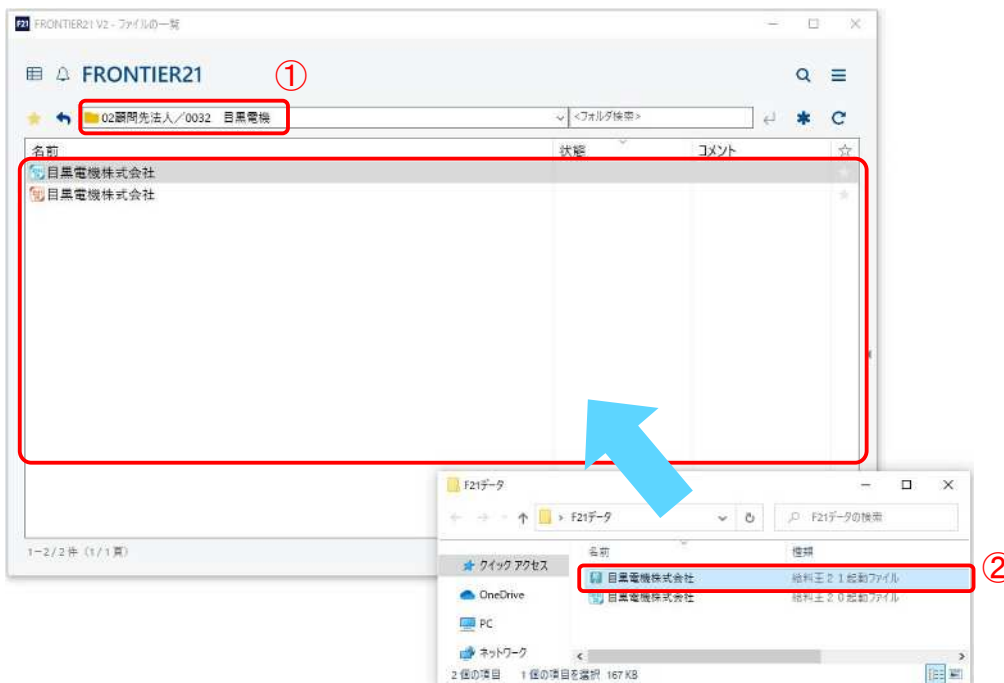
F21 FRONTIER21 V2 - ファイルの一覧

FRONTIER21

①

02顧問先法人／0032　目黒電機

<フォルダ検索>

| 名前 | 状態 | コメント |
|---|---|---|
| 目黒電機株式会社 | | |
| 目黒電機株式会社 | | |

1－2／2件（1／1頁）

F21データ

> F21データ

F21データの検索

クイック アクセス

OneDrive

PC

ネットワーク

| 名前 | 種類 |
|---|---|
| 目黒電機株式会社 | 給料王２１起動ファイル |
| 目黒電機株式会社 | 給料王２０起動ファイル |

②

2 個の項目　1 個の項目を選択 167 KB